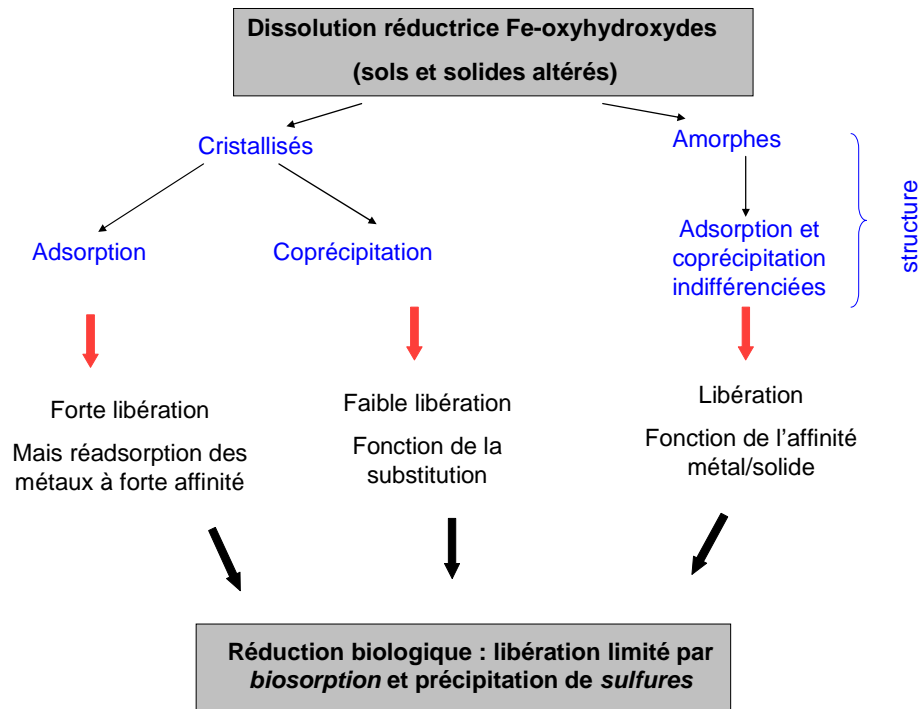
Dissolution réductrice Fe-oxyhydroxydes

(sols et solides altérés)

Cristallisés

Amorphes

structure

Adsorption

Coprécipitation

Adsorption et coprécipitation indifférenciées

Forte libération

Mais réadsorption des métaux à forte affinité

Faible libération

Fonction de la substitution

Libération

Fonction de l'affinité métal/solide

Réduction biologique : libération limité par *biosorption* et précipitation de *sulfures*